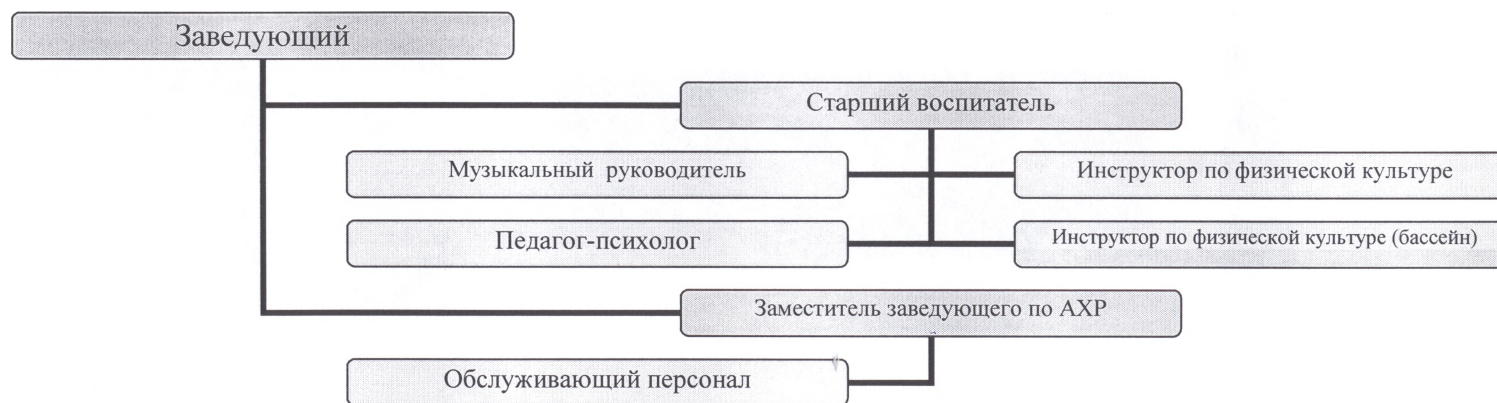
Заведующий

Старший воспитатель

Музыкальный руководитель

Инструктор по физической культуре

Педагог-психолог

Инструктор по физической культуре (бассейн)

Заместитель заведующего по АХР

Обслуживающий персонал